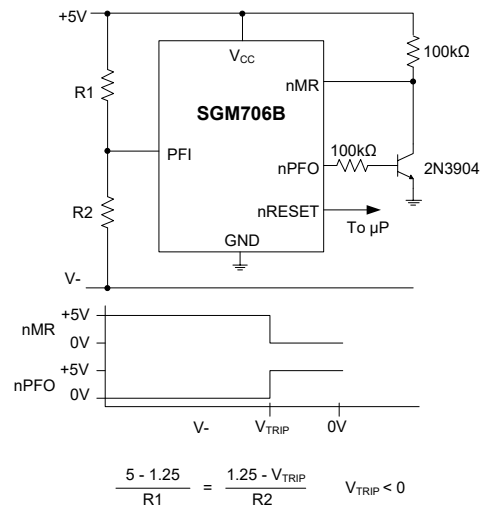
+5V

$V_{CC}$

100kΩ

nMR

R1

SGM706B

PFI

100kΩ

nPFO

2N3904

R2

nRESET

To µP

GND

V-

nMR

+5V

0V

nPFO

+5V

0V

V-

$V_{TRIP}$

0V

$\frac{5 - 1.25}{R1} = \frac{1.25 - V_{TRIP}}{R2}$ $V_{TRIP} < 0$